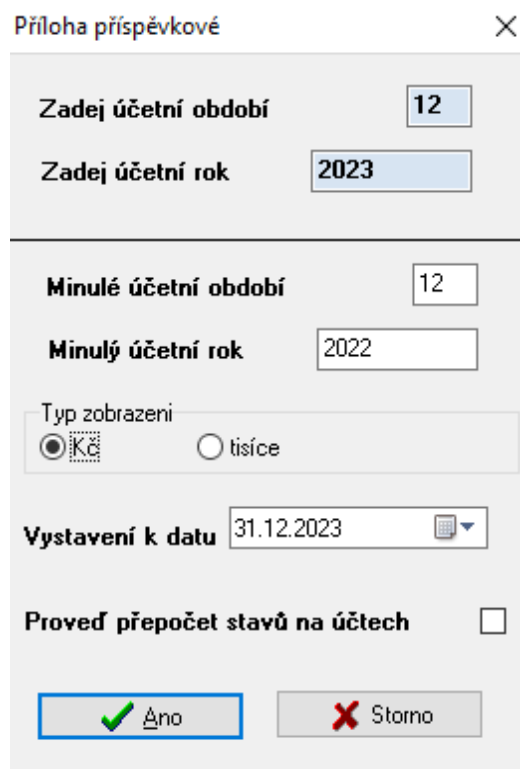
Příloha příspěvkové

Zadej účetní období 12

Zadej účetní rok 2023

Minulé účetní období 12

Minulý účetní rok 2022

Typ zobrazeni

Kč

tisíce

Vystavení k datu 31.12.2023

Proveď přepočet stavů na účtech

Ano

Storno